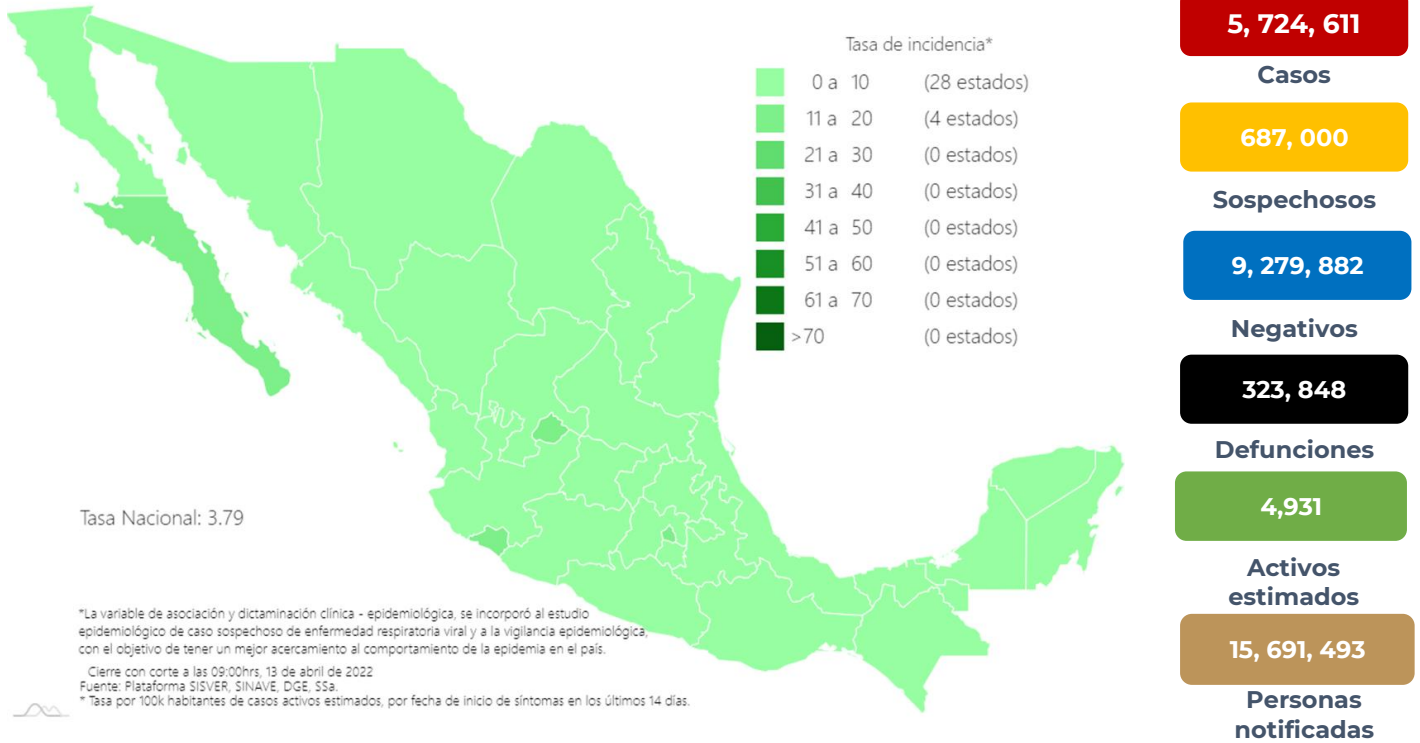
Tasa de incidencia*

| | | |
|---|---|---|
| | 0 a 10 | (28 estados) |
| | 11 a 20 | (4 estados) |
| | 21 a 30 | (0 estados) |
| | 31 a 40 | (0 estados) |
| | 41 a 50 | (0 estados) |
| | 51 a 60 | (0 estados) |
| | 61 a 70 | (0 estados) |
| | >70 | (0 estados) |

Tasa Nacional: 3.79

*La variable de asociación y dictaminación clínica - epidemiológica, se incorporó al estudio epidemiológico de caso sospechoso de enfermedad respiratoria viral y a la vigilancia epidemiológica, con el objetivo de tener un mejor acercamiento al comportamiento de la epidemia en el país.

Cierre con corte a las 09:00hrs, 13 de abril de 2022
Fuente: Plataforma SISVER, SINAVE, DGE, SSa.
* Tasa por 100k habitantes de casos activos estimados, por fecha de inicio de síntomas en los últimos 14 días.

5, 724, 611
Casos

687, 000
Sospechosos

9, 279, 882
Negativos

323, 848
Defunciones

4,931
Activos estimados

15, 691, 493
Personas notificadas